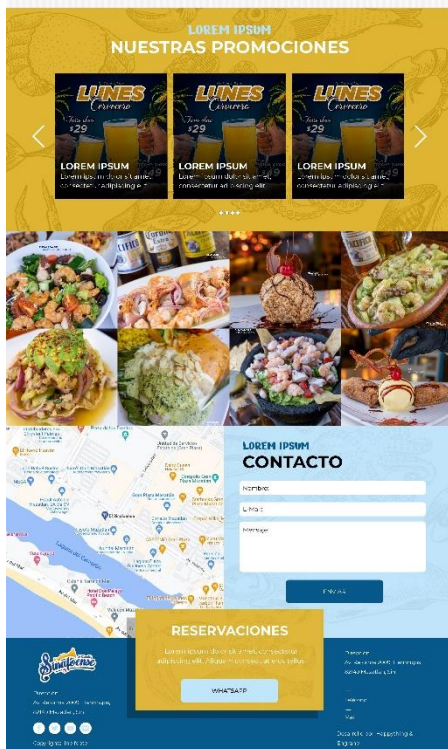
LOREM IPSUM
NUESTRAS PROMOCIONES

LUNES Cervecero
$29
LOREM IPSUM
Lorem ipsum dolor sit amet, consectetur adipiscing elit.

LUNES Cervecero
$29
LOREM IPSUM
Lorem ipsum dolor sit amet, consectetur adipiscing elit.

LUNES Cervecero
$29
LOREM IPSUM
Lorem ipsum dolor sit amet, consectetur adipiscing elit.

LOREM IPSUM
CONTACTO
Nombre
E-Mail
Mensaje
ENVIAR

RESERVACIONES
Lorem ipsum dolor sit amet, consectetur adipiscing elit. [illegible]
WHATSAPP

Sinaloense
Dirección
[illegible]
Copyright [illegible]

Dirección
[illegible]

Teléfono
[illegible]
Mail

Desarrollado por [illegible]